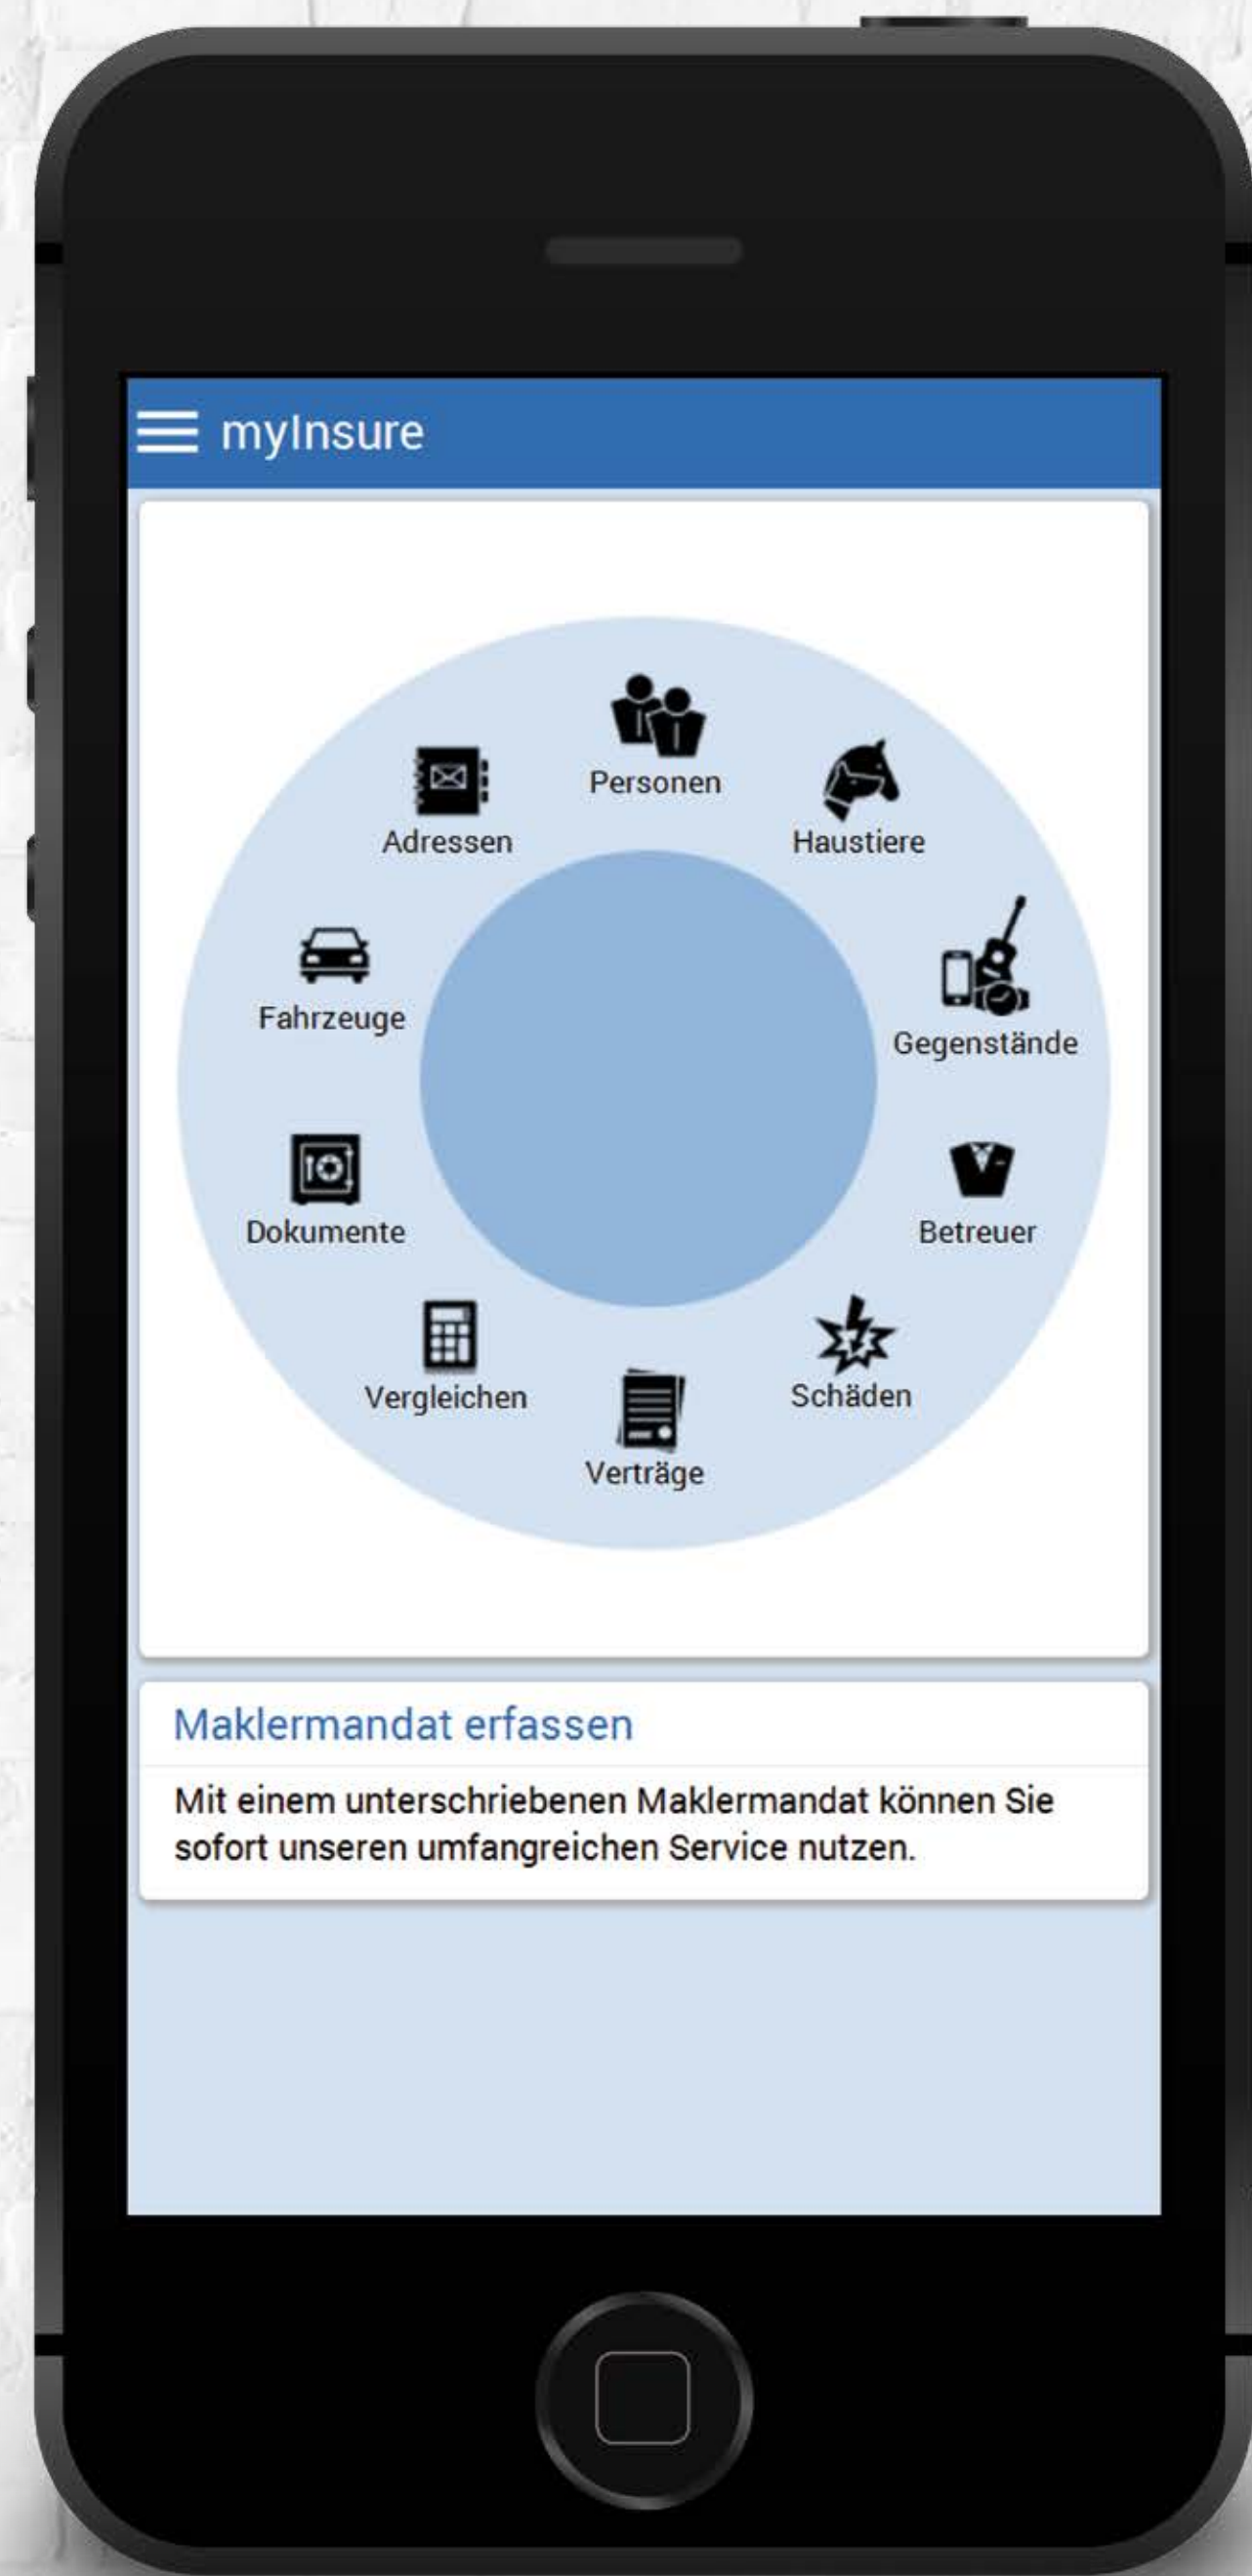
myInsure

Personen
Haustiere
Gegenstände
Betreuer
Schäden
Verträge
Vergleichen
Dokumente
Fahrzeuge
Adressen

Maklermandat erfassen

Mit einem unterschriebenen Maklermandat können Sie sofort unseren umfangreichen Service nutzen.